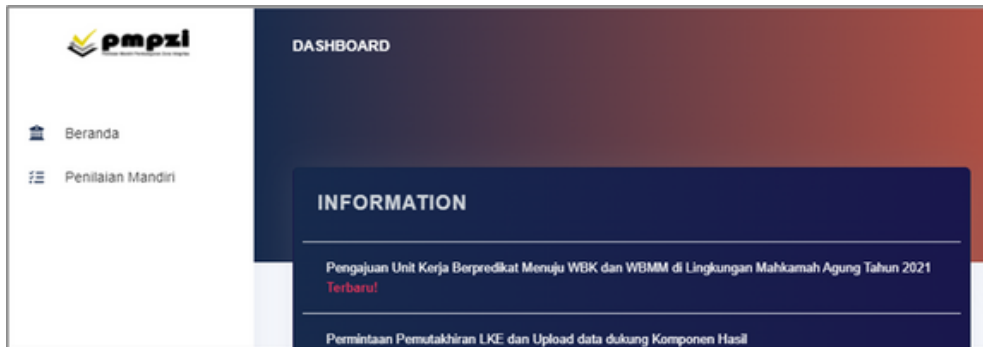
pmpzi

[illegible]

Beranda

Penilaian Mandiri

DASHBOARD

INFORMATION

Pengajuan Unit Kerja Berpredikat Menuju WBK dan WBBM di Lingkungan Mahkamah Agung Tahun 2021 Terbaru!

Permintaan Pemutakhiran LKE dan Upload data dukung Komponen Hasil